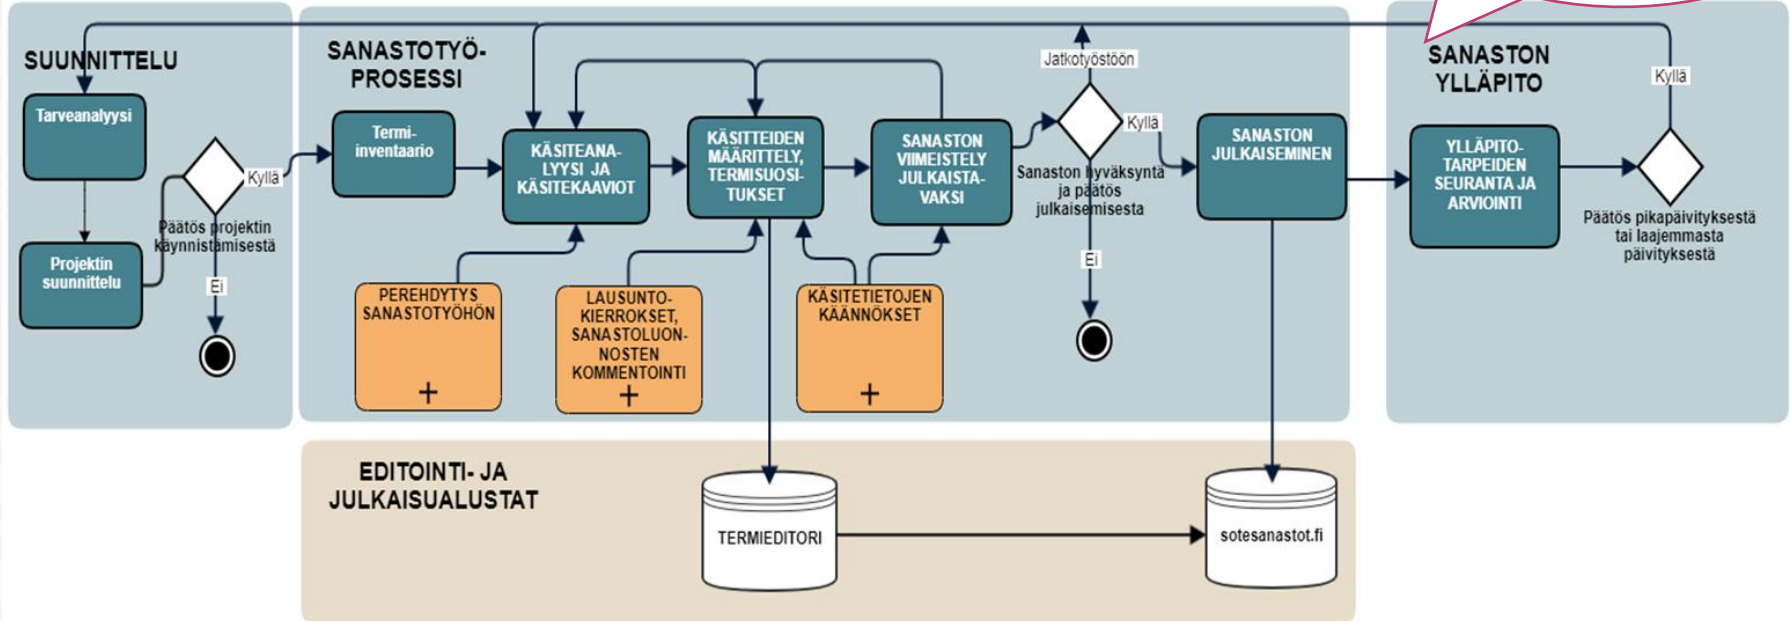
SUUNNITTELU

Tarveanalyysi

Projektin suunnittelu

Kyllä

Päätös projektin käynnistämisestä

Ei

SANASTOTYÖ-PROSESSI

Termi-inventaario

KÄSITEANALYYSI JA KÄSITEKAAVIOT

KÄSITTEIDEN MÄÄRITTELY, TERMISUOSITUKSET

SANASTON VIIMEISTELY JULKAISTAVAKSI

PEREHDYTYS SANASTOTYÖHÖN
+

LAUSUNTOKIERROKSET, SANASTOLUONNOSTEN KOMMENTOINTI
+

KÄSITETIETOJEN KÄÄNNÖKSET
+

Jatkotyöstöön

Kyllä

Sanaston hyväksyntä ja päätös julkaisemisesta

Ei

SANASTON JULKAISEMINEN

SANASTON YLLÄPITO

YLLÄPITOTARPEIDEN SEURANTA JA ARVIOINTI

Kyllä

Päätös pikapäivityksestä tai laajemmasta päivityksestä

EDITOINTI- JA JULKAISUALUSTAT

TERMIEDITORI

sotesanastot.fi